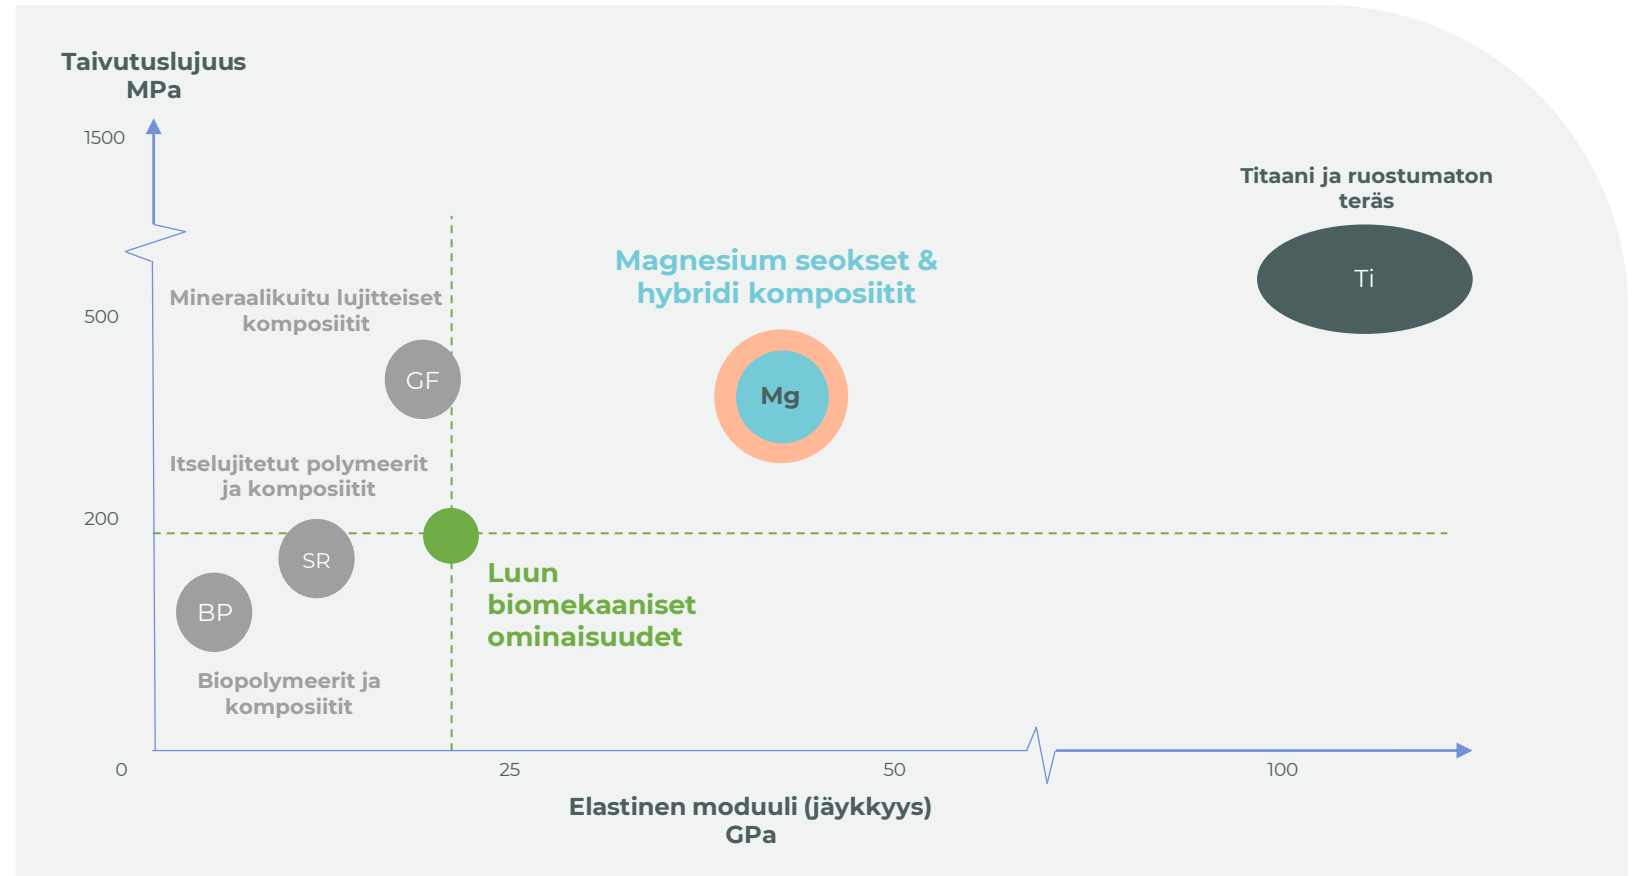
Taivutuslujuus
MPa

1500

500

200

0

Titaani ja ruostumaton teräs

Ti

Magnesium seokset & hybridi komposiitit

Mg

Mineraalikuitu lujitteiset komposiitit

GF

Itselujitetut polymeerit ja komposiitit

SR

BP

Biopolymeerit ja komposiitit

Luun biomekaaniset ominaisuudet

25

50

100

Elastinen moduuli (jäykkyys)
GPa